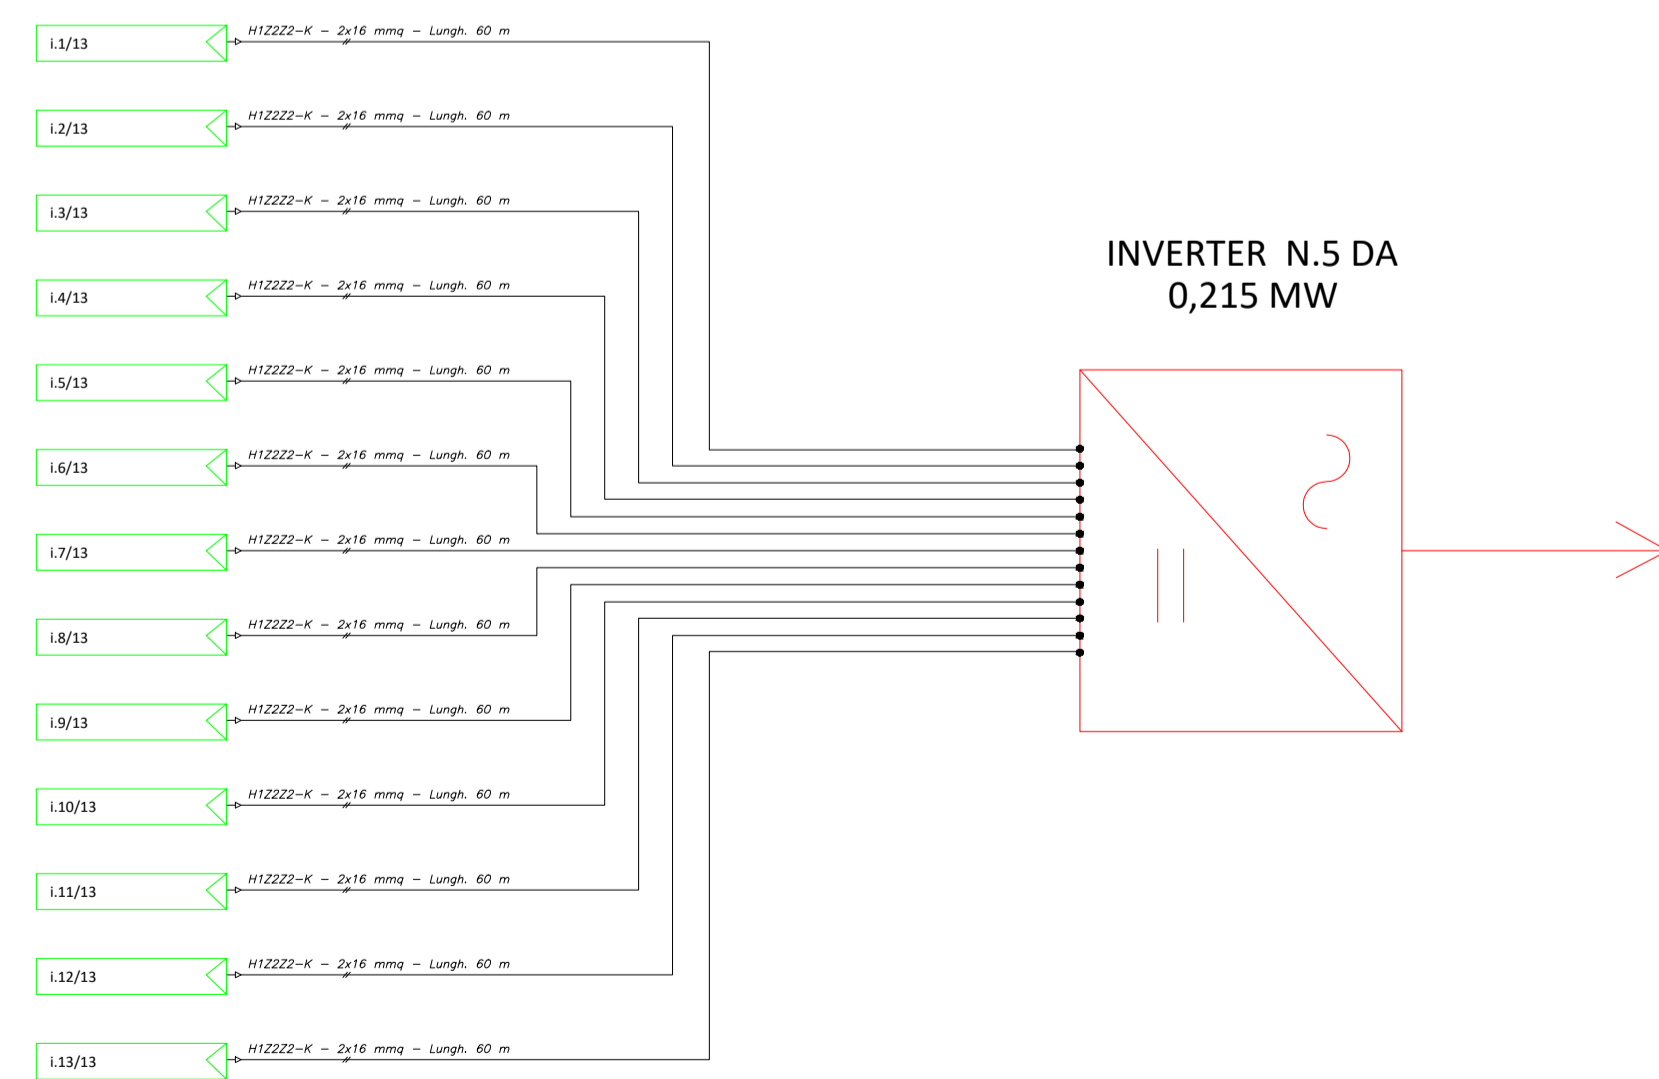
i.1/13
H1Z2Z2-K – 2x16 mmq – Lungh. 60 m

i.2/13
H1Z2Z2-K – 2x16 mmq – Lungh. 60 m

i.3/13
H1Z2Z2-K – 2x16 mmq – Lungh. 60 m

i.4/13
H1Z2Z2-K – 2x16 mmq – Lungh. 60 m

i.5/13
H1Z2Z2-K – 2x16 mmq – Lungh. 60 m

i.6/13
H1Z2Z2-K – 2x16 mmq – Lungh. 60 m

i.7/13
H1Z2Z2-K – 2x16 mmq – Lungh. 60 m

i.8/13
H1Z2Z2-K – 2x16 mmq – Lungh. 60 m

i.9/13
H1Z2Z2-K – 2x16 mmq – Lungh. 60 m

i.10/13
H1Z2Z2-K – 2x16 mmq – Lungh. 60 m

i.11/13
H1Z2Z2-K – 2x16 mmq – Lungh. 60 m

i.12/13
H1Z2Z2-K – 2x16 mmq – Lungh. 60 m

i.13/13
H1Z2Z2-K – 2x16 mmq – Lungh. 60 m

INVERTER N.5 DA
0,215 MW